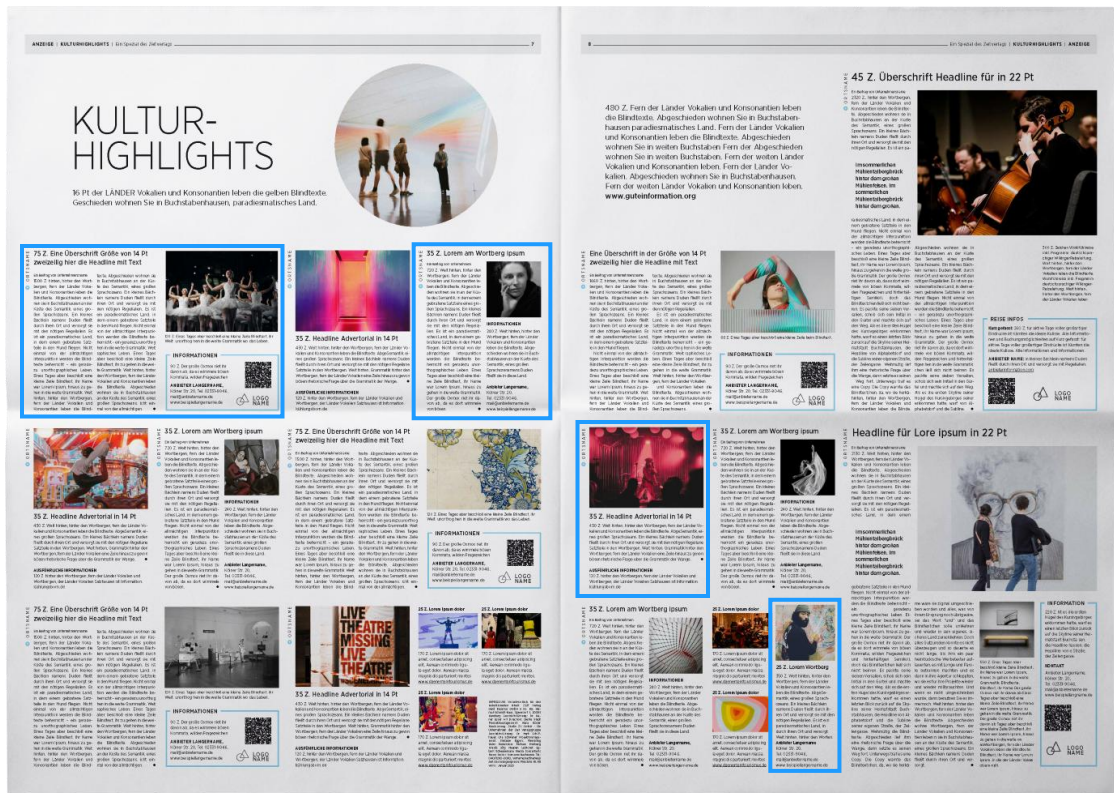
ANZEIGE | KULTURHIGHLIGHTS | Ein Special der Zeitverlag

KULTUR-HIGHLIGHTS

16 Pt der LÄNDER Vokalien und Konsonantien leben die gelben Blindtexte. Geschieden wohnen Sie in Buchstabenhausen, paradiesmatisches Land.

480 Z. Fern der Länder Vokalien und Konsonantien leben die Blindtexte. Abgeschieden wohnen Sie in Buchstabenhausen paradiesmatisches Land. Fern der Länder Vokalien und Konsonantien leben die Blindtexte. Abgeschieden wohnen Sie in weiten Buchstaben Fern der Abgeschieden wohnen Sie in weiten Buchstaben. Fern der weiten Länder Vokalien und Konsonantien leben. Fern der Länder Vokalien. Abgeschieden wohnen Sie in Buchstabenhausen. Fern der weiten Länder Vokalien und Konsonantien leben. www.guteinformation.org

75 Z. Eine Überschrift Größe von 14 Pt zweizeilig hier die Headline mit Text

35 Z. Headline Advertorial in 14 Pt

35 Z. Lorem am Wortberg ipsum

INFORMATIONEN

ANBIETER LANGERNAME

LOGO NAME

35 Z. Lorem am Wortberg ipsum

75 Z. Eine Überschrift Größe von 14 Pt zweizeilig hier die Headline mit Text

35 Z. Headline Advertorial in 14 Pt

AUSFÜHRLICHE INFORMATIONEN

75 Z. Eine Überschrift Größe von 14 Pt zweizeilig hier die Headline mit Text

LIVE THEATRE MISSING LIVE THEATRE

35 Z. Headline Advertorial in 14 Pt

25 Z. Lorem ipsum dolor

Eine Überschrift in der Größe von 14 Pt zweizeilig hier die Headline mit Text

45 Z. Überschrift Headline für in 22 Pt

Immonnmerlichen Hultenblogbruck hinter dem gruben Hültenbiern, im sommerlichen Hultenblogbruck hinter dem gruben.

REISE INFOS

35 Z. Lorem am Wortberg ipsum

35 Z. Headline Advertorial in 14 Pt

Headline für Lore ipsum in 22 Pt

35 Z. Lorem am Wortberg ipsum

25 Z. Lorem ipsum dolor

25 Z. Lorem Wortberg

INFORMATION

KONTAKT

ORTSNAME